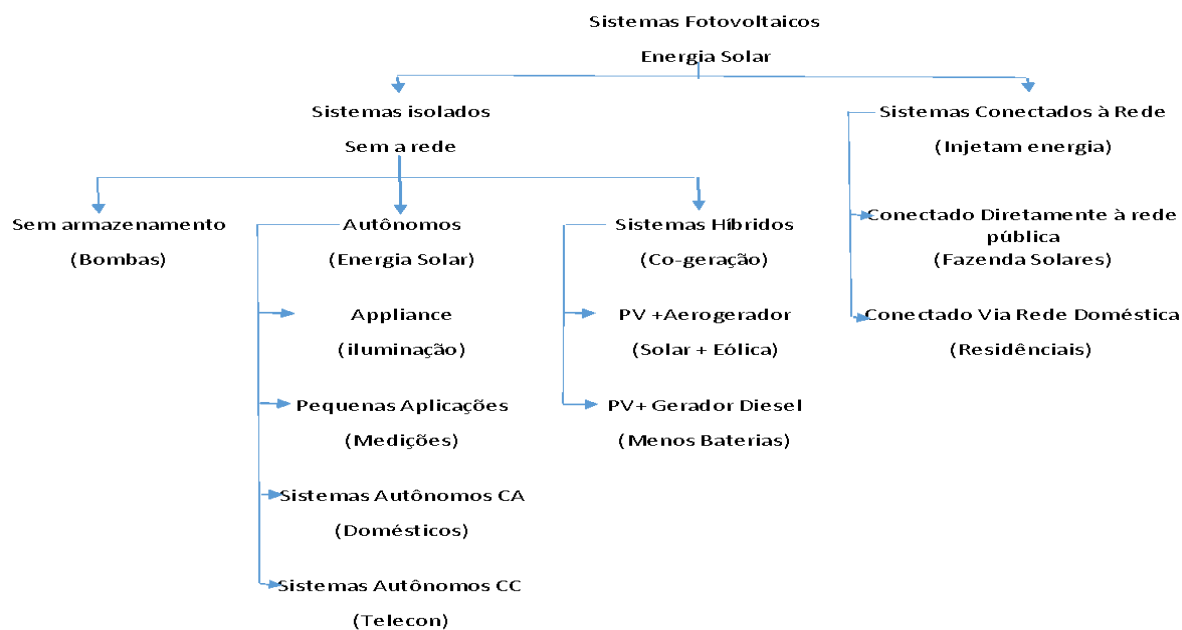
Sistemas Fotovoltaicos

Energia Solar

Sistemas isolados

Sem a rede

Sistemas Conectados à Rede

(Injetam energia)

Sem armazenamento

(Bombas)

Autônomos

(Energia Solar)

Appliance

(iluminação)

Pequenas Aplicações

(Medições)

Sistemas Autônomos CA

(Domésticos)

Sistemas Autônomos CC

(Telecon)

Sistemas Híbridos

(Co-geração)

PV +Aerogerador

(Solar + Eólica)

PV+ Gerador Diesel

(Menos Baterias)

Conectado Diretamente à rede pública

(Fazenda Solares)

Conectado Via Rede Doméstica

(Residênciais)